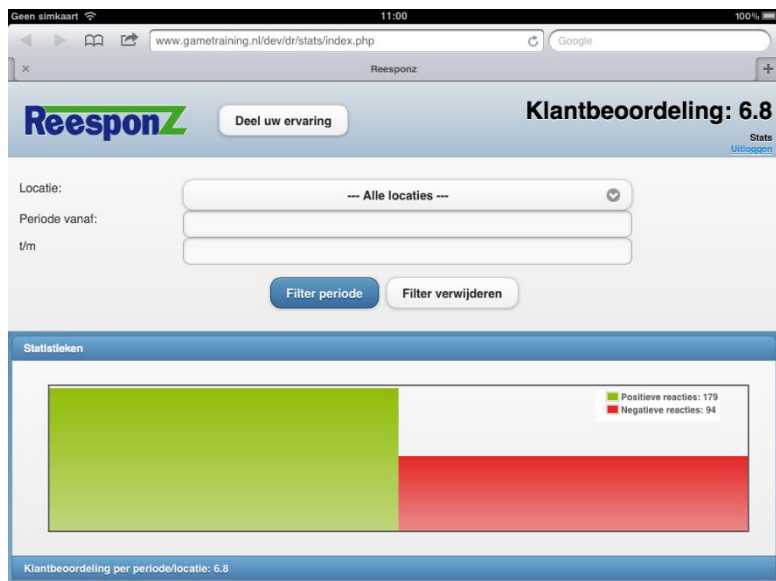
Geen simkaart
11:00
100%

www.gametraining.nl/dev/dr/stats/index.php
Google

×
Reesponz
+

ReesponZ
Deel uw ervaring
Klantbeoordeling: 6.8
Stats
Uitloggen

Locatie:
--- Alle locaties ---
Periode vanaf:
t/m

Filter periode
Filter verwijderen

Statistieken

Positieve reacties: 179
Negatieve reacties: 94

Klantbeoordeling per periode/locatie: 6.8